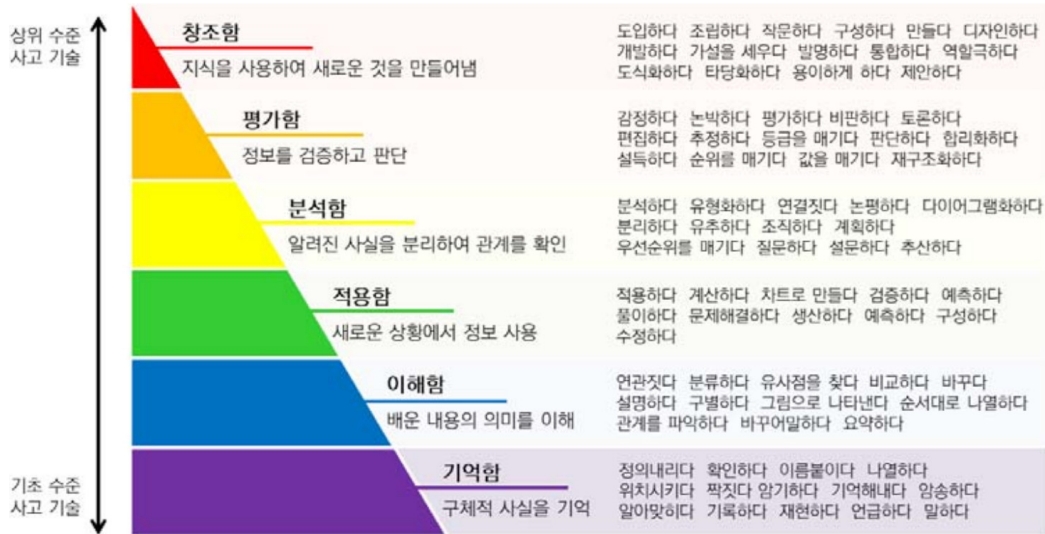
상위 수준
사고 기술

기초 수준
사고 기술

창조함
지식을 사용하여 새로운 것을 만들어냄

도입하다 조립하다 작문하다 구성하다 만들다 디자인하다 개발하다 가설을 세우다 발명하다 통합하다 역할극하다 도식화하다 타당화하다 용이하게 하다 제안하다

평가함
정보를 검증하고 판단

감정하다 논박하다 평가하다 비판하다 토론하다 편집하다 추정하다 등급을 매기다 판단하다 합리화하다 설득하다 순위를 매기다 값을 매기다 재구조화하다

분석함
알려진 사실을 분리하여 관계를 확인

분석하다 유형화하다 연결짓다 논평하다 다이어그램화하다 분리하다 유추하다 조직하다 계획하다 우선순위를 매기다 질문하다 설문하다 추산하다

적용함
새로운 상황에서 정보 사용

적용하다 계산하다 차트로 만들다 검증하다 예측하다 풀이하다 문제해결하다 생산하다 예측하다 구성하다 수정하다

이해함
배운 내용의 의미를 이해

연관짓다 분류하다 유사점을 찾다 비교하다 바꾸다 설명하다 구별하다 그림으로 나타낸다 순서대로 나열하다 관계를 파악하다 바꾸어말하다 요약하다

기억함
구체적 사실을 기억

정의내리다 확인하다 이름붙이다 나열하다 위치시키다 짝짓다 암기하다 기억해내다 암송하다 알아맞히다 기록하다 재현하다 언급하다 말하다